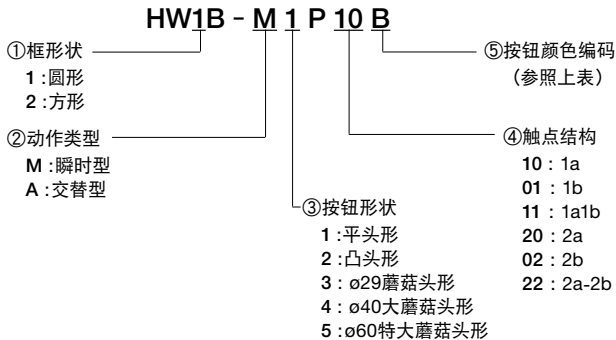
HW1B - M 1 P 10 B

①框形状
1 :圆形
2 :方形

②动作类型
M :瞬时型
A :交替型

③按钮形状
1 :平头形
2 :凸头形
3 : ø29蘑菇头形
4 : ø40大蘑菇头形
5 :ø60特大蘑菇头形

④触点结构
10 : 1a
01 : 1b
11 : 1a1b
20 : 2a
02 : 2b
22 : 2a-2b

⑤按钮颜色编码
（参照上表）